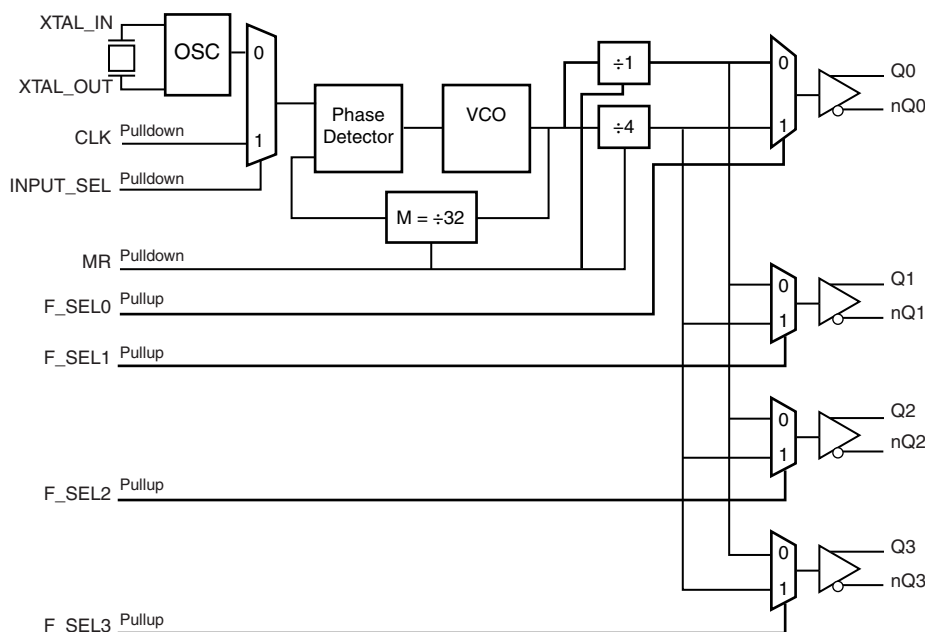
XTAL_IN

XTAL_OUT

OSC

0

1

CLK Pulldown

INPUT_SEL Pulldown

Phase Detector

VCO

÷1

÷4

M = ÷32

MR Pulldown

F_SEL0 Pullup

F_SEL1 Pullup

F_SEL2 Pullup

F_SEL3 Pullup

0

1

Q0

nQ0

0

1

Q1

nQ1

0

1

Q2

nQ2

0

1

Q3

nQ3